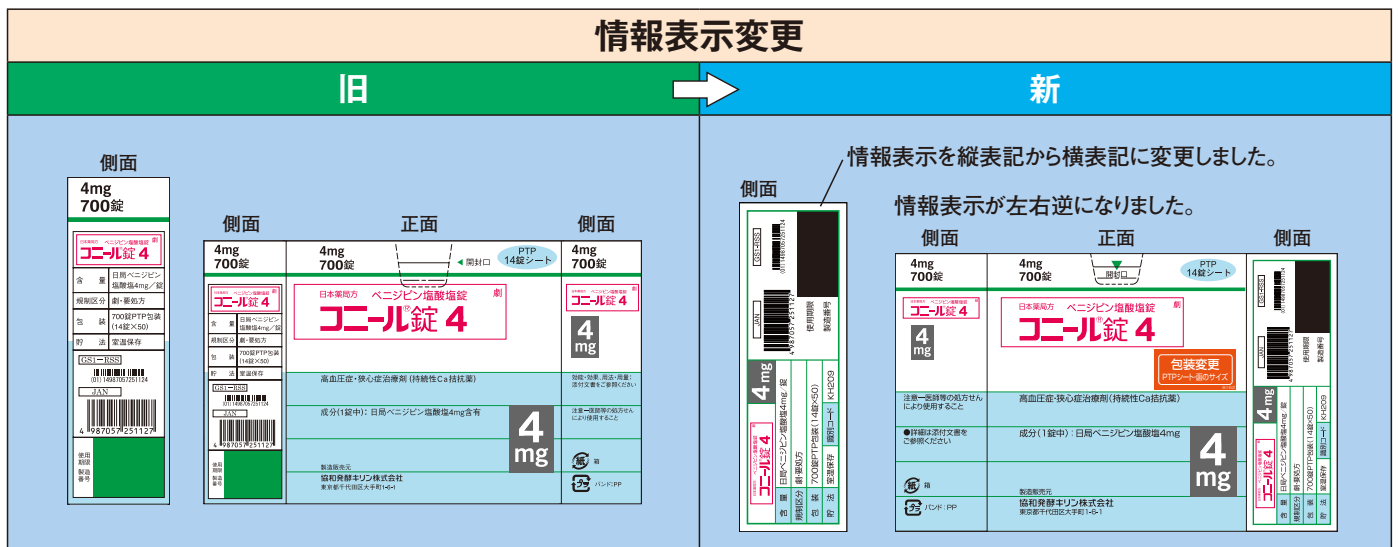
情報表示変更

旧

新

側面

4mg
700錠

日本薬局方 ベニジピン塩酸塩錠
コニール錠 4

| 含量 | 日局ベニジピン塩酸塩4mg／錠 |
|---|---|
| 規制区分 | 劇・要処方 |
| 包装 | 700錠PTP包装 (14錠×50) |
| 貯法 | 室温保存 |

GS1-RSS
(01) 14987057251124
JAN
4 987057 251127
使用期限
製造番号

側面

4mg
700錠

コニール錠 4

正面

4mg
700錠

開封口

PTP 14錠シート

日本薬局方 ベニジピン塩酸塩錠 劇
コニール錠 4

高血圧症・狭心症治療剤（持続性Ca拮抗薬）

成分（1錠中）：日局ベニジピン塩酸塩4mg含有

4 mg

製造販売元
協和発酵キリン株式会社
東京都千代田区大手町1-6-1

側面

4mg
700錠

コニール錠 4

4 mg

効能・効果、用法・用量：添付文書をご参照ください

注意一医師等の処方せんにより使用すること

紙 箱

プラ バンド：PP

情報表示を縦表記から横表記に変更しました。

情報表示が左右逆になりました。

側面

GS1-RSS
(01)14987057251124
JAN
4 987057 251127
使用期限
製造番号

4mg
700錠

コニール錠 4

含量 日局ベニジピン塩酸塩4mg／錠
規制区分 劇・要処方
包装 700錠PTP包装（14錠×50）
識別コード KH209
貯法 室温保存

側面

4mg
700錠

日本薬局方 ベニジピン塩酸塩錠
コニール錠 4

4 mg

注意一医師等の処方せんにより使用すること

●詳細は添付文書をご参照ください

紙 箱

プラ バンド：PP

正面

4mg
700錠

開封口

PTP 14錠シート

日本薬局方 ベニジピン塩酸塩錠 劇
コニール錠 4

包装変更
PTPシート面のサイズ

高血圧症・狭心症治療剤（持続性Ca拮抗薬）

成分（1錠中）：日局ベニジピン塩酸塩4mg

4 mg

製造販売元
協和発酵キリン株式会社
東京都千代田区大手町1-6-1

側面

GS1-RSS
JAN
使用期限
製造番号

4 mg

コニール錠 4

含量 日局ベニジピン塩酸塩4mg／錠
規制区分 劇・要処方
包装 700錠PTP包装（14錠×50）
識別コード KH209
貯法 室温保存